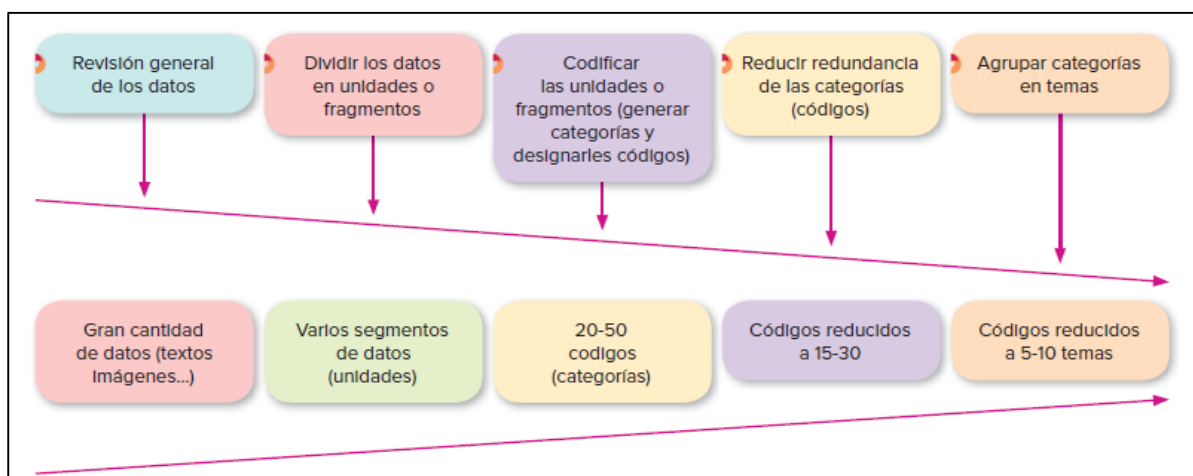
Revisión general de los datos

Dividir los datos en unidades o fragmentos

Codificar las unidades o fragmentos (generar categorías y designarles códigos)

Reducir redundancia de las categorías (códigos)

Agrupar categorías en temas

Gran cantidad de datos (textos imágenes...)

Varios segmentos de datos (unidades)

20-50 codigos (categorías)

Códigos reducidos a 15-30

Códigos reducidos a 5-10 temas